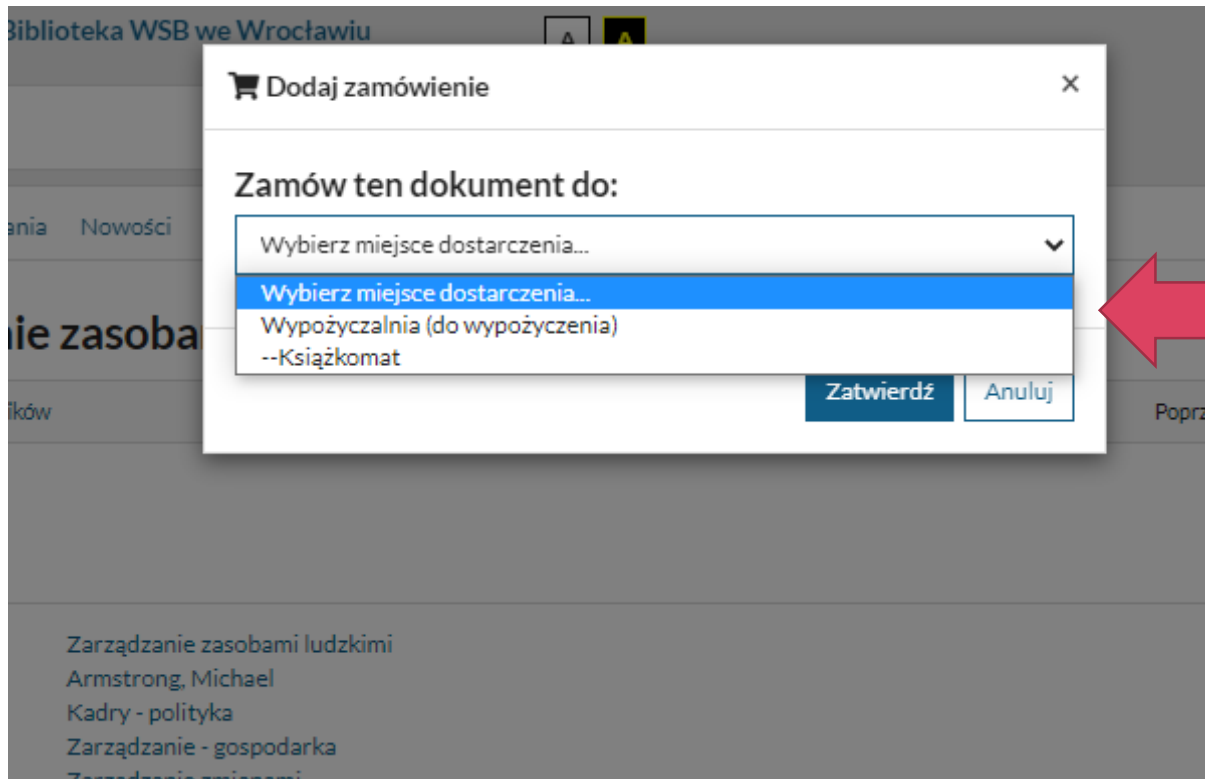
Biblioteka WSB we Wrocławiu

A A

Dodaj zamówienie

×

Zamów ten dokument do:

Wybierz miejsce dostarczenia...

Wybierz miejsce dostarczenia...
Wypożyczalnia (do wypożyczenia)
--Książkomat

Zatwierdź Anuluj

ania Nowości

nie zasoba

ików

Poprz

Zarządzanie zasobami ludzkimi
Armstrong, Michael
Kadry - polityka
Zarządzanie - gospodarka
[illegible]